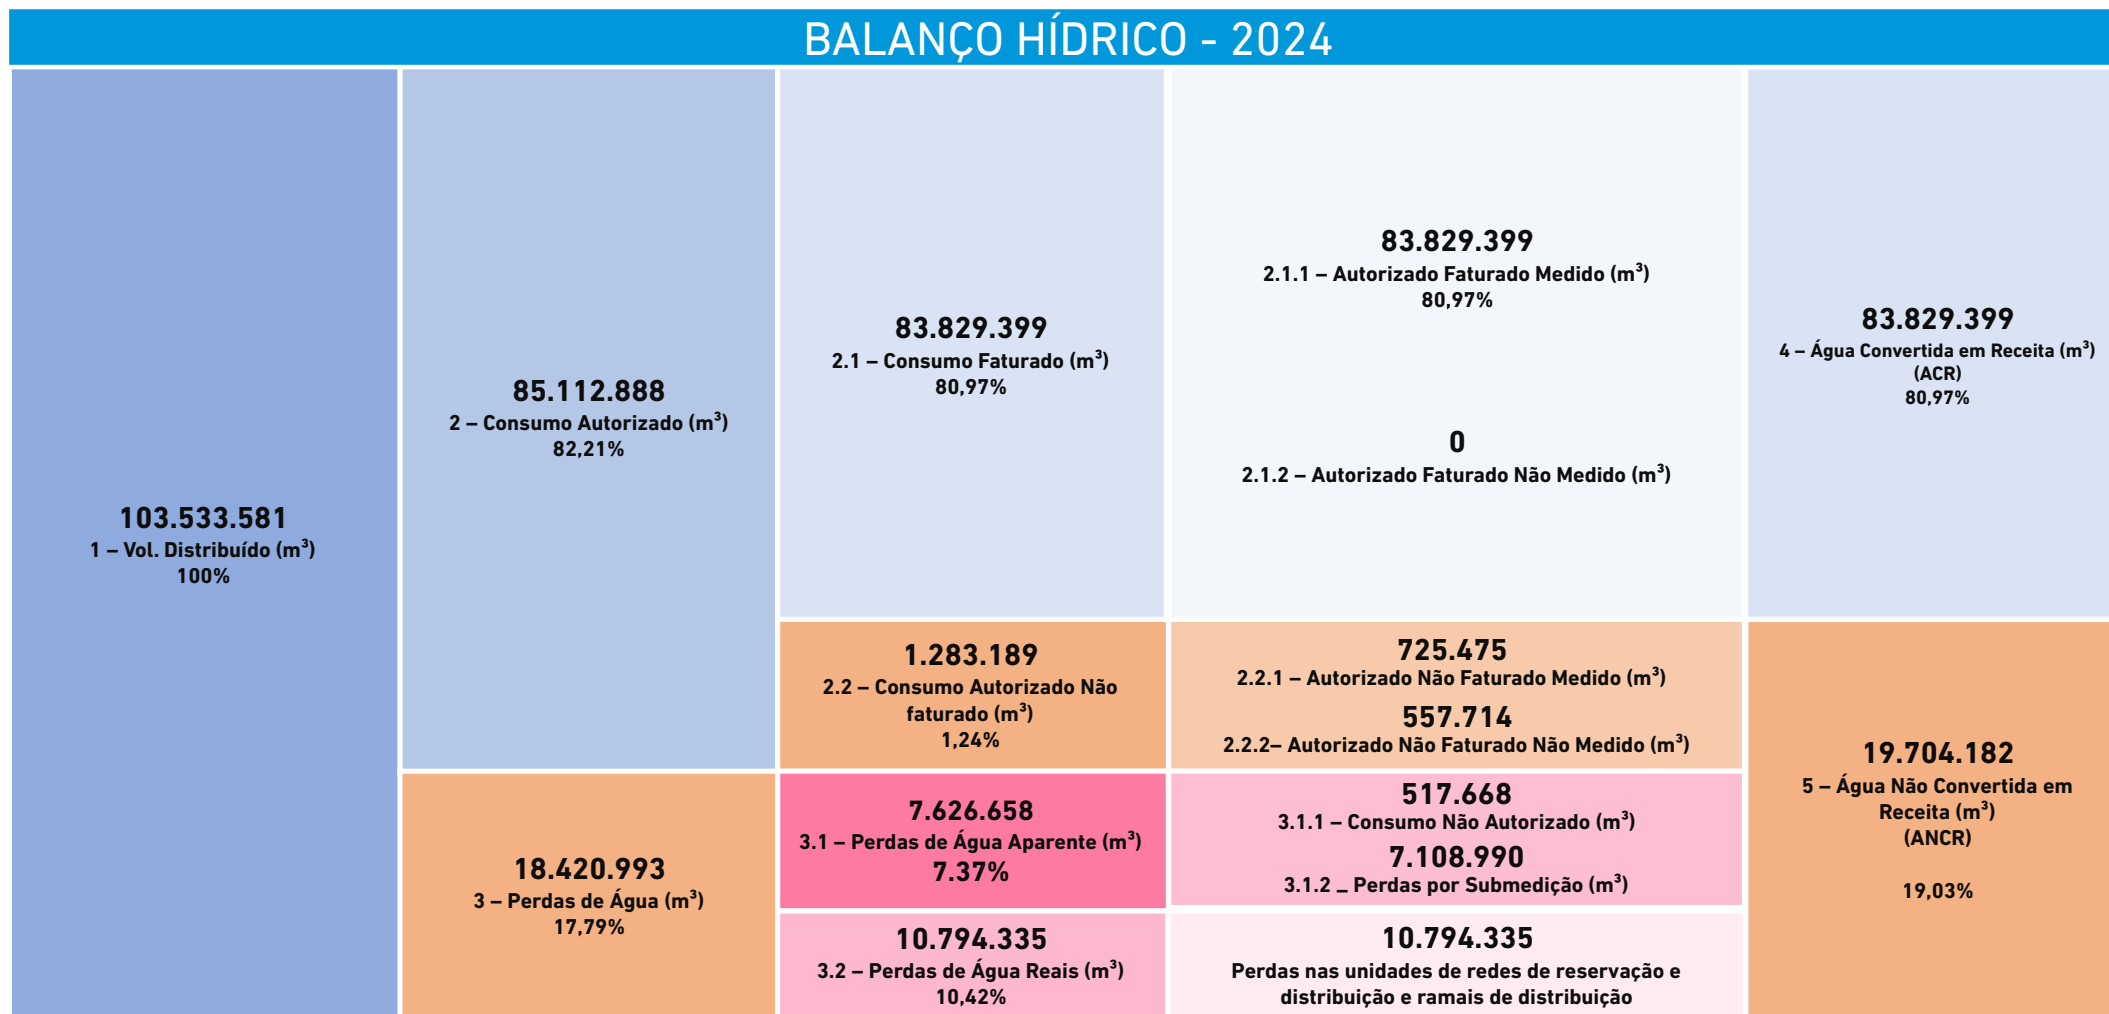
BALANÇO HÍDRICO - 2024

103.533.581
1 – Vol. Distribuído (m$^3$)
100%

85.112.888
2 – Consumo Autorizado (m$^3$)
82,21%

83.829.399
2.1 – Consumo Faturado (m$^3$)
80,97%

83.829.399
2.1.1 – Autorizado Faturado Medido (m$^3$)
80,97%

0
2.1.2 – Autorizado Faturado Não Medido (m$^3$)

83.829.399
4 – Água Convertida em Receita (m$^3$)
(ACR)
80,97%

1.283.189
2.2 – Consumo Autorizado Não faturado (m$^3$)
1,24%

725.475
2.2.1 – Autorizado Não Faturado Medido (m$^3$)

557.714
2.2.2– Autorizado Não Faturado Não Medido (m$^3$)

18.420.993
3 – Perdas de Água (m$^3$)
17,79%

7.626.658
3.1 – Perdas de Água Aparente (m$^3$)
7.37%

517.668
3.1.1 – Consumo Não Autorizado (m$^3$)

7.108.990
3.1.2 _ Perdas por Submedição (m$^3$)

19.704.182
5 – Água Não Convertida em Receita (m$^3$)
(ANCR)

19,03%

10.794.335
3.2 – Perdas de Água Reais (m$^3$)
10,42%

10.794.335
Perdas nas unidades de redes de reservação e distribuição e ramais de distribuição